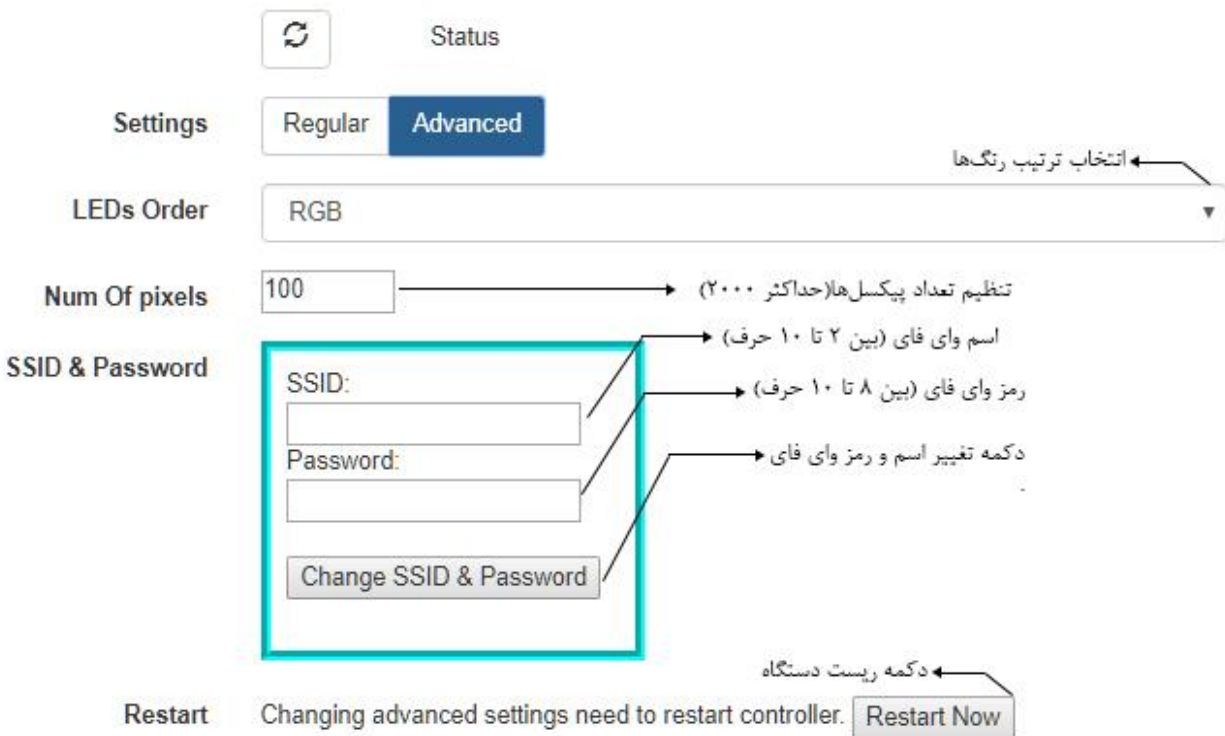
Status

Settings Regular Advanced

انتخاب ترتیب رنگ‌ها

LEDs Order RGB

Num Of pixels 100

تنظیم تعداد پیکسل‌ها(حداکثر ۲۰۰۰)

SSID & Password

اسم وای فای (بین ۲ تا ۱۰ حرف)

SSID:

رمز وای فای (بین ۸ تا ۱۰ حرف)

Password:

دکمه تغییر اسم و رمز وای فای

Change SSID & Password

دکمه ریست دستگاه

Restart Changing advanced settings need to restart controller. Restart Now